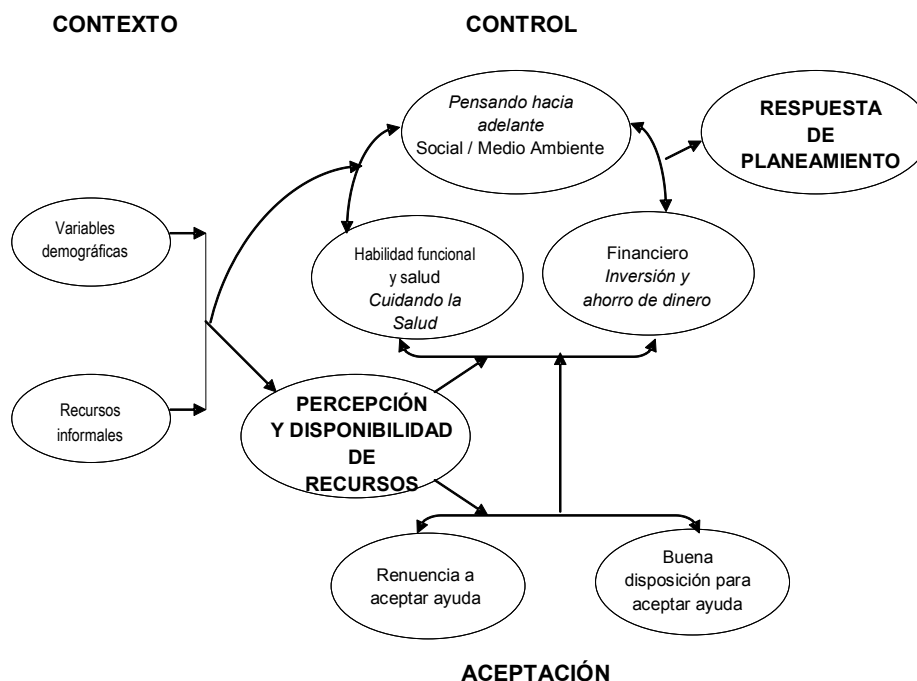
CONTEXTO

CONTROL

Pensando hacia adelante
Social / Medio Ambiente

RESPUESTA DE PLANEAMIENTO

Variables demográficas

Habilidad funcional y salud
Cuidando la Salud

Financiero
Inversión y ahorro de dinero

Recursos informales

PERCEPCIÓN Y DISPONIBILIDAD DE RECURSOS

Renuencia a aceptar ayuda

Buena disposición para aceptar ayuda

ACEPTACIÓN